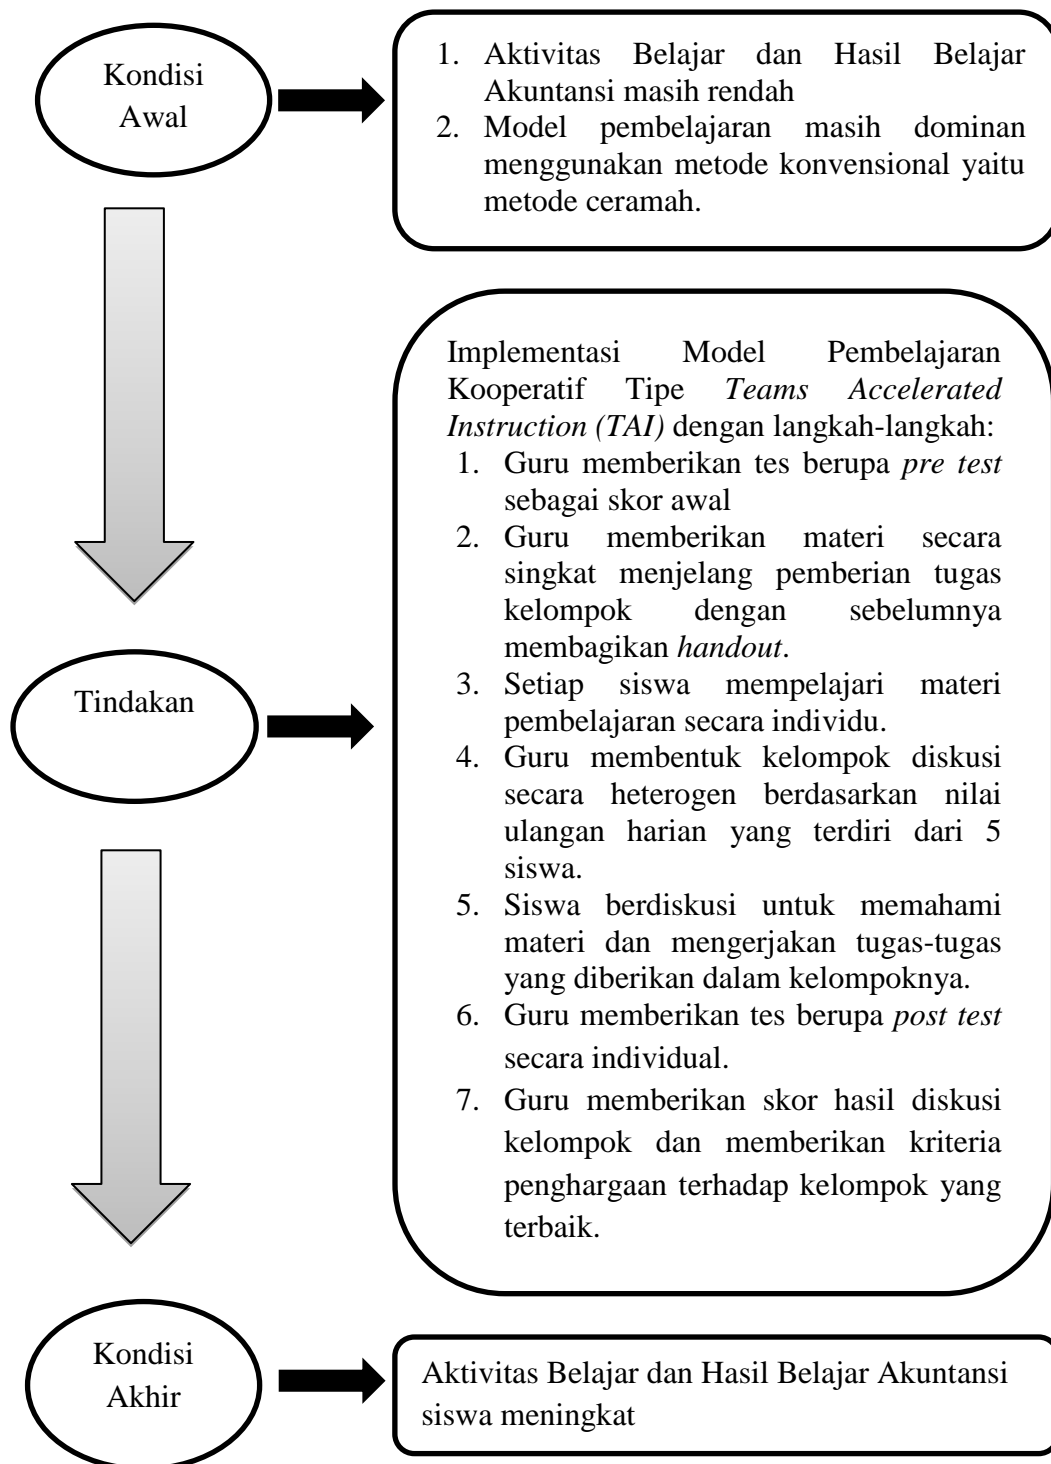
Kondisi Awal

1. Aktivitas Belajar dan Hasil Belajar Akuntansi masih rendah
2. Model pembelajaran masih dominan menggunakan metode konvensional yaitu metode ceramah.

Tindakan

Implementasi Model Pembelajaran Kooperatif Tipe *Teams Accelerated Instruction (TAI)* dengan langkah-langkah:
1. Guru memberikan tes berupa *pre test* sebagai skor awal
2. Guru memberikan materi secara singkat menjelang pemberian tugas kelompok dengan sebelumnya membagikan *handout*.
3. Setiap siswa mempelajari materi pembelajaran secara individu.
4. Guru membentuk kelompok diskusi secara heterogen berdasarkan nilai ulangan harian yang terdiri dari 5 siswa.
5. Siswa berdiskusi untuk memahami materi dan mengerjakan tugas-tugas yang diberikan dalam kelompoknya.
6. Guru memberikan tes berupa *post test* secara individual.
7. Guru memberikan skor hasil diskusi kelompok dan memberikan kriteria penghargaan terhadap kelompok yang terbaik.

Kondisi Akhir

Aktivitas Belajar dan Hasil Belajar Akuntansi siswa meningkat